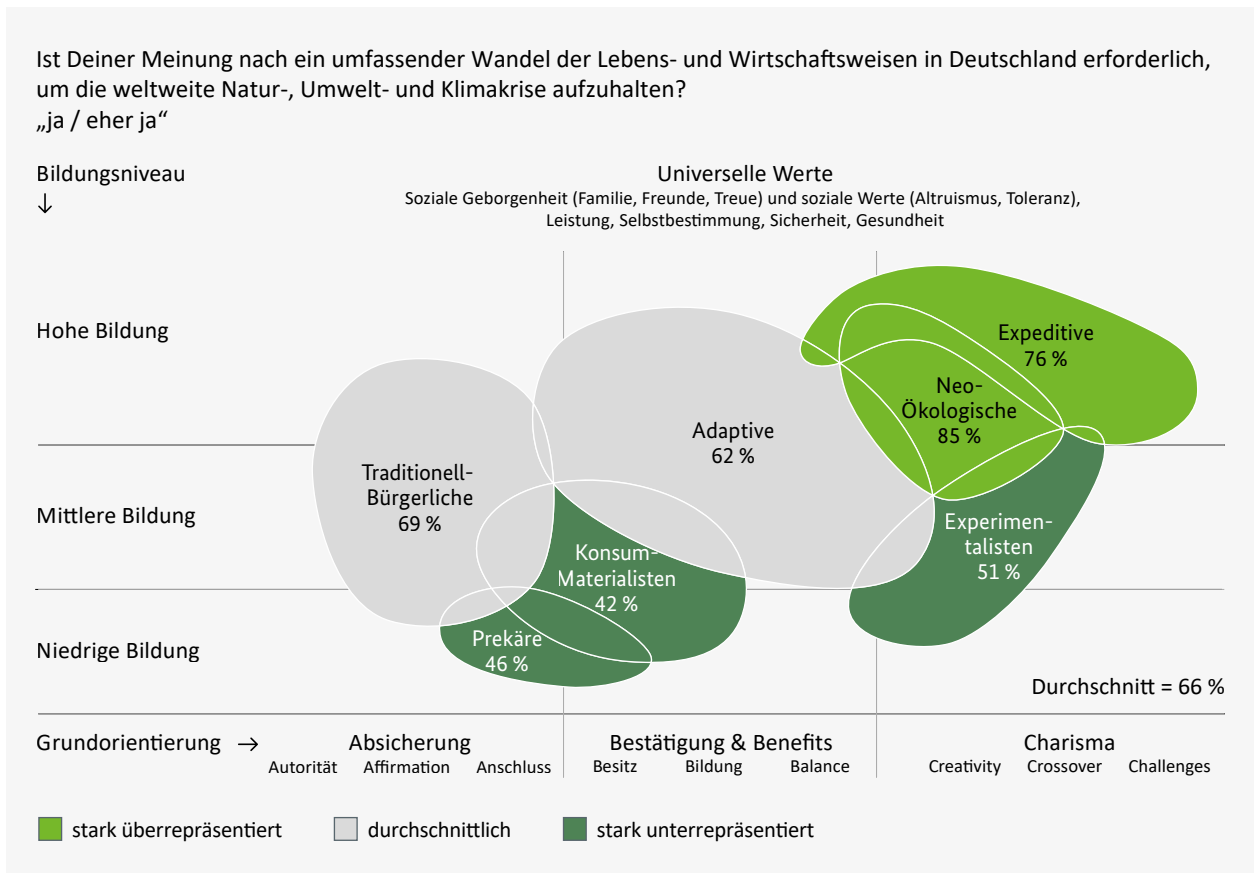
Ist Deiner Meinung nach ein umfassender Wandel der Lebens- und Wirtschaftsweisen in Deutschland erforderlich, um die weltweite Natur-, Umwelt- und Klimakrise aufzuhalten?
„ja / eher ja“

Bildungsniveau
↓

Universelle Werte
Soziale Geborgenheit (Familie, Freunde, Treue) und soziale Werte (Altruismus, Toleranz), Leistung, Selbstbestimmung, Sicherheit, Gesundheit

Hohe Bildung

Mittlere Bildung

Niedrige Bildung

Expeditive
76 %

Neo-Ökologische
85 %

Adaptive
62 %

Traditionell-Bürgerliche
69 %

Konsum-Materialisten
42 %

Experimentalisten
51 %

Prekäre
46 %

Durchschnitt = 66 %

Grundorientierung →

Absicherung
Autorität Affirmation Anschluss

Bestätigung & Benefits
Besitz Bildung Balance

Charisma
Creativity Crossover Challenges

stark überrepräsentiert
durchschnittlich
stark unterrepräsentiert